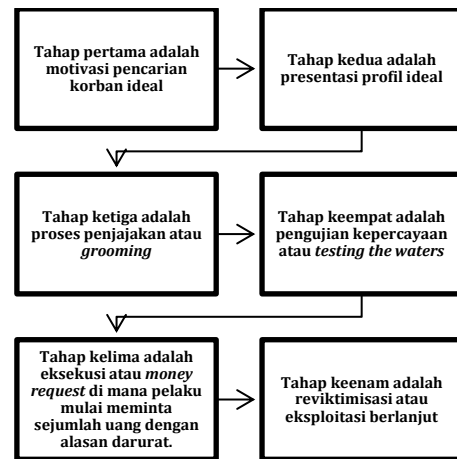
Tahap pertama adalah motivasi pencarian korban ideal

Tahap kedua adalah presentasi profil ideal

Tahap ketiga adalah proses penjajakan atau *grooming*

Tahap keempat adalah pengujian kepercayaan atau *testing the waters*

Tahap kelima adalah eksekusi atau *money request* di mana pelaku mulai meminta sejumlah uang dengan alasan darurat.

Tahap keenam adalah reviktimisasi atau eksploitasi berlanjut